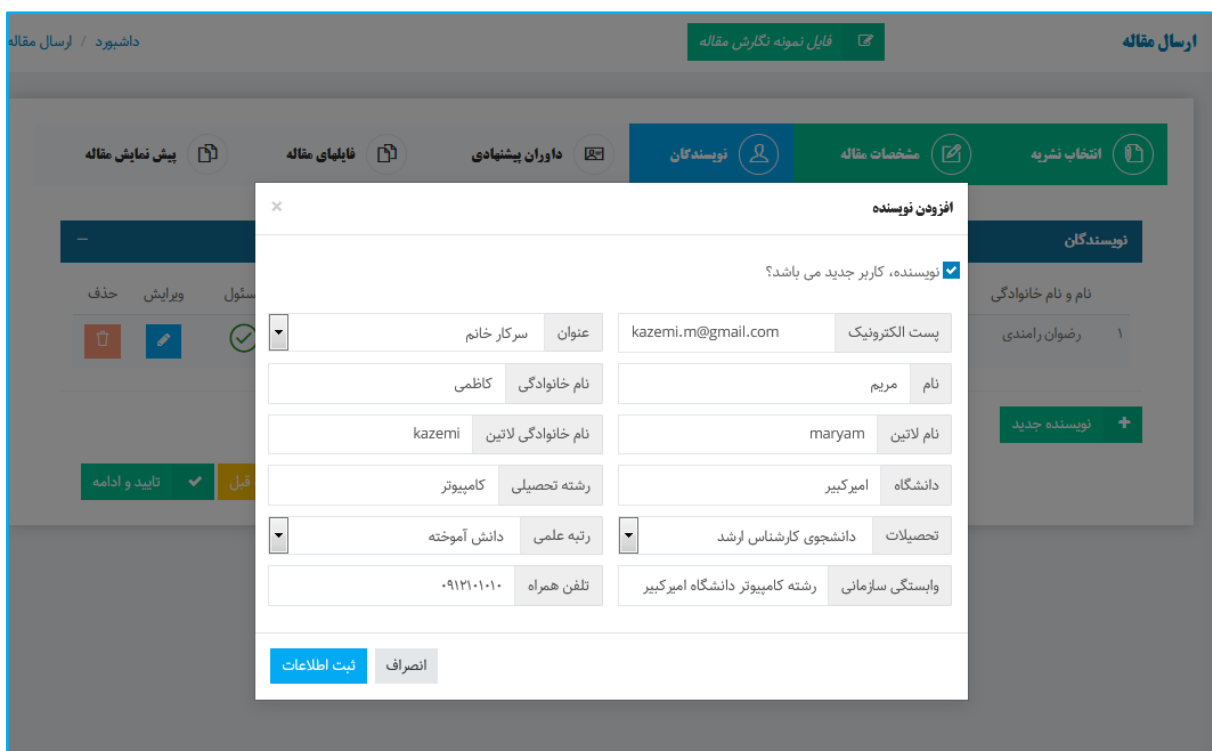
ارسال مقاله

فایل نمونه نگارش مقاله

داشبورد / ارسال مقاله

انتخاب نشریه
مشخصات مقاله
نویسندگان
داوران پیشنهادی
فایلهای مقاله
پیش نمایش مقاله

نویسندگان

نام و نام خانوادگی
سئول
ویرایش
حذف

۱ رضوان رامندی

نویسنده جدید

تایید و ادامه
قبل

افزودن نویسنده
×

نویسنده، کاربر جدید می باشد؟

| پست الکترونیک | kazemi.m@gmail.com | عنوان | سرکار خانم |
|---|---|---|---|
| نام | مریم | نام خانوادگی | کاظمی |
| نام لاتین | maryam | نام خانوادگی لاتین | kazemi |
| دانشگاه | امیرکبیر | رشته تحصیلی | کامپیوتر |
| تحصیلات | دانشجوی کارشناس ارشد | رتبه علمی | دانش آموخته |
| وابستگی سازمانی | رشته کامپیوتر دانشگاه امیرکبیر | تلفن همراه | ۰۹۱۲۱۰۱۰۱۰ |

انصراف
ثبت اطلاعات